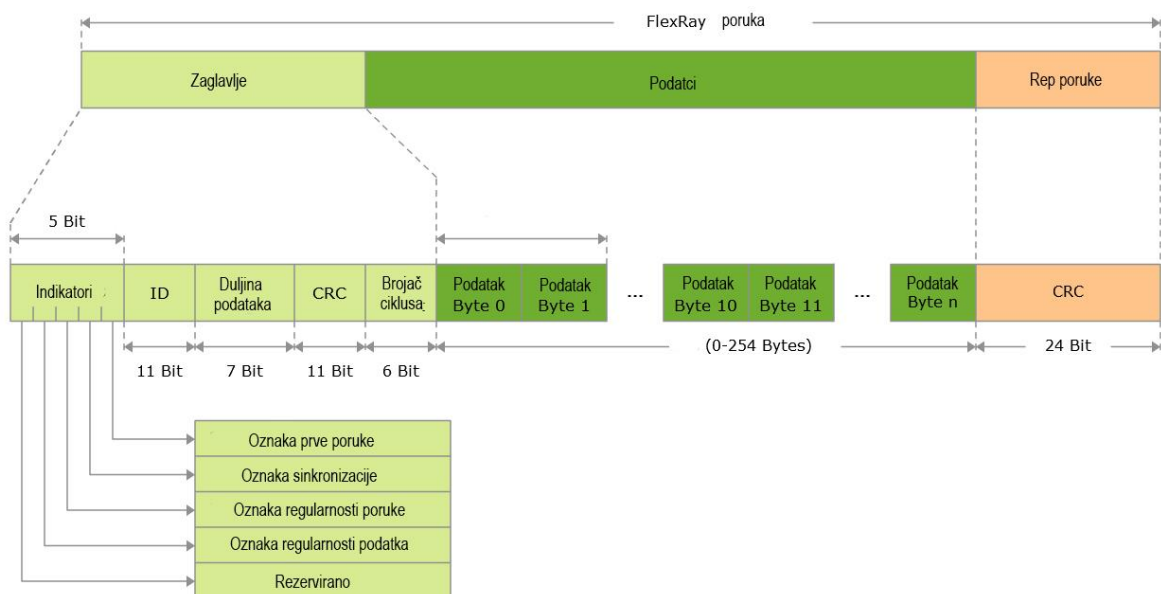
FlexRay poruka

Zaglavlje

Podatci

Rep poruke

5 Bit

Indikatori

ID

Duljina podataka

CRC

Brojač ciklusa

Podatak Byte 0

Podatak Byte 1

...

Podatak Byte 10

Podatak Byte 11

...

Podatak Byte n

CRC

11 Bit

7 Bit

11 Bit

6 Bit

(0-254 Bytes)

24 Bit

Oznaka prve poruke

Oznaka sinkronizacije

Oznaka regularnosti poruke

Oznaka regularnosti podatka

Rezervirano